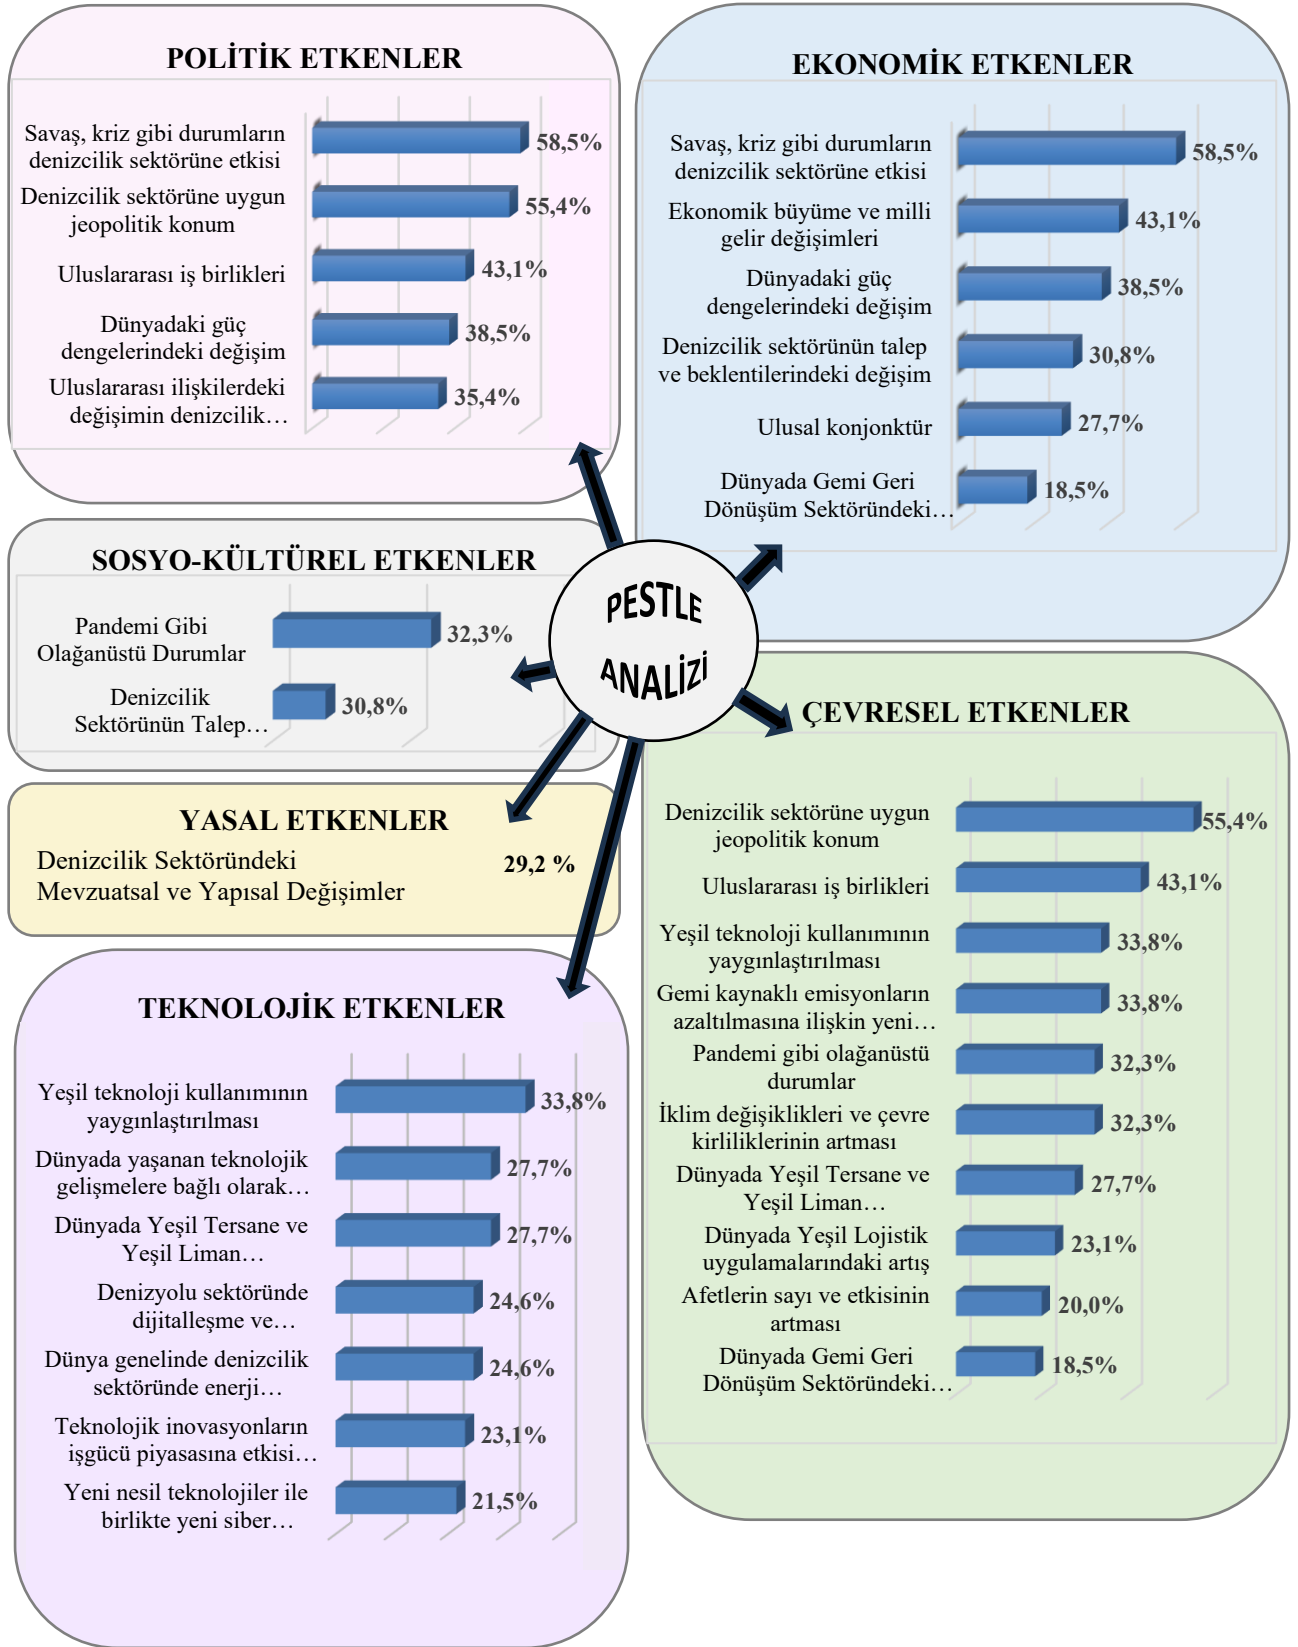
POLİTİK ETKENLER

Savaş, kriz gibi durumların denizcilik sektörüne etkisi 58,5%

Denizcilik sektörüne uygun jeopolitik konum 55,4%

Uluslararası iş birlikleri 43,1%

Dünyadaki güç dengelerindeki değişim 38,5%

Uluslararası ilişkilerdeki değişimin denizcilik… 35,4%

EKONOMİK ETKENLER

Savaş, kriz gibi durumların denizcilik sektörüne etkisi 58,5%

Ekonomik büyüme ve milli gelir değişimleri 43,1%

Dünyadaki güç dengelerindeki değişim 38,5%

Denizcilik sektörünün talep ve beklentilerindeki değişim 30,8%

Ulusal konjonktür 27,7%

Dünyada Gemi Geri Dönüşüm Sektöründeki… 18,5%

SOSYO-KÜLTÜREL ETKENLER

Pandemi Gibi Olağanüstü Durumlar 32,3%

Denizcilik Sektörünün Talep… 30,8%

PESTLE ANALİZİ

YASAL ETKENLER

Denizcilik Sektöründeki Mevzuatsal ve Yapısal Değişimler 29,2 %

ÇEVRESEL ETKENLER

Denizcilik sektörüne uygun jeopolitik konum 55,4%

Uluslararası iş birlikleri 43,1%

Yeşil teknoloji kullanımının yaygınlaştırılması 33,8%

Gemi kaynaklı emisyonların azaltılmasına ilişkin yeni… 33,8%

Pandemi gibi olağanüstü durumlar 32,3%

İklim değişiklikleri ve çevre kirliliklerinin artması 32,3%

Dünyada Yeşil Tersane ve Yeşil Liman… 27,7%

Dünyada Yeşil Lojistik uygulamalarındaki artış 23,1%

Afetlerin sayı ve etkisinin artması 20,0%

Dünyada Gemi Geri Dönüşüm Sektöründeki… 18,5%

TEKNOLOJİK ETKENLER

Yeşil teknoloji kullanımının yaygınlaştırılması 33,8%

Dünyada yaşanan teknolojik gelişmelere bağlı olarak… 27,7%

Dünyada Yeşil Tersane ve Yeşil Liman… 27,7%

Denizyolu sektöründe dijitalleşme ve… 24,6%

Dünya genelinde denizcilik sektöründe enerji… 24,6%

Teknolojik inovasyonların işgücü piyasasına etkisi… 23,1%

Yeni nesil teknolojiler ile birlikte yeni siber… 21,5%